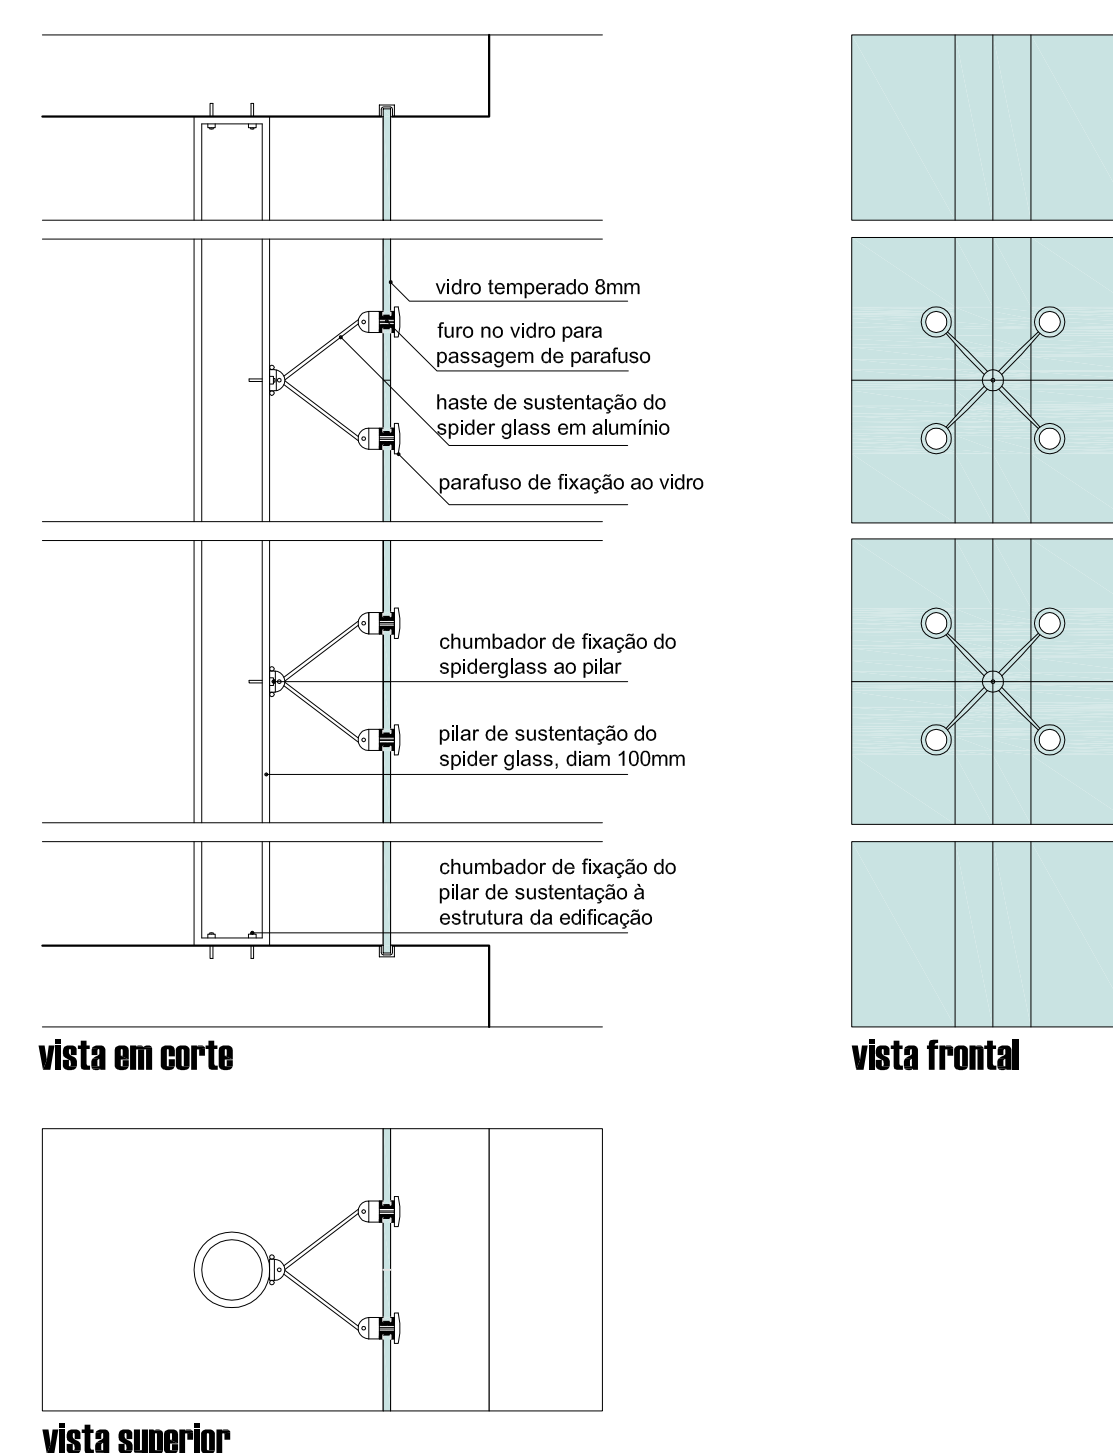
vidro temperado 8mm

furo no vidro para passagem de parafuso

haste de sustentação do spider glass em alumínio

parafuso de fixação ao vidro

chumbador de fixação do spiderglass ao pilar

pilar de sustentação do spider glass, diam 100mm

chumbador de fixação do pilar de sustentação à estrutura da edificação

vista em corte

vista frontal

vista superior